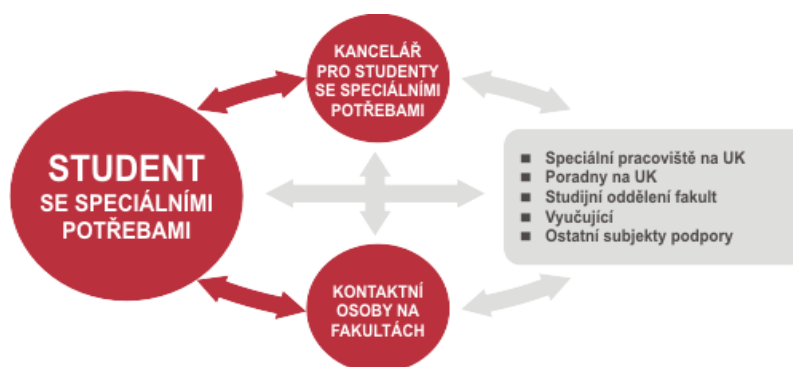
STUDENT
SE SPECIÁLNÍMI POTŘEBAMI

KANCELÁŘ PRO STUDENTY SE SPECIÁLNÍMI POTŘEBAMI

KONTAKTNÍ OSOBY NA FAKULTÁCH

- Speciální pracoviště na UK
- Poradny na UK
- Studijní oddělení fakult
- Vyučující
- Ostatní subjekty podpory